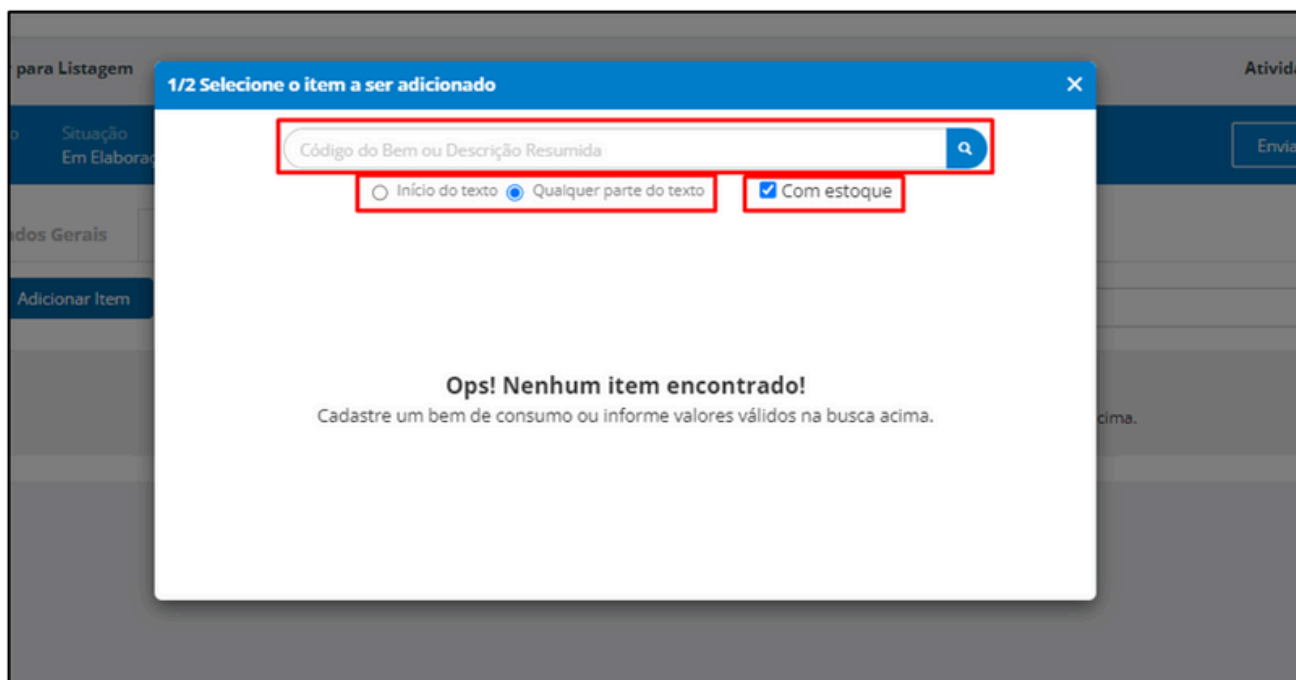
para Listagem

Ativid

Situação
Em Elaborac

Envia

dos Gerais

Adicionar Item

cima.

1/2 Selecione o item a ser adicionado

×

Código do Bem ou Descrição Resumida

Início do texto

Qualquer parte do texto

Com estoque

Ops! Nenhum item encontrado!

Cadastre um bem de consumo ou informe valores válidos na busca acima.